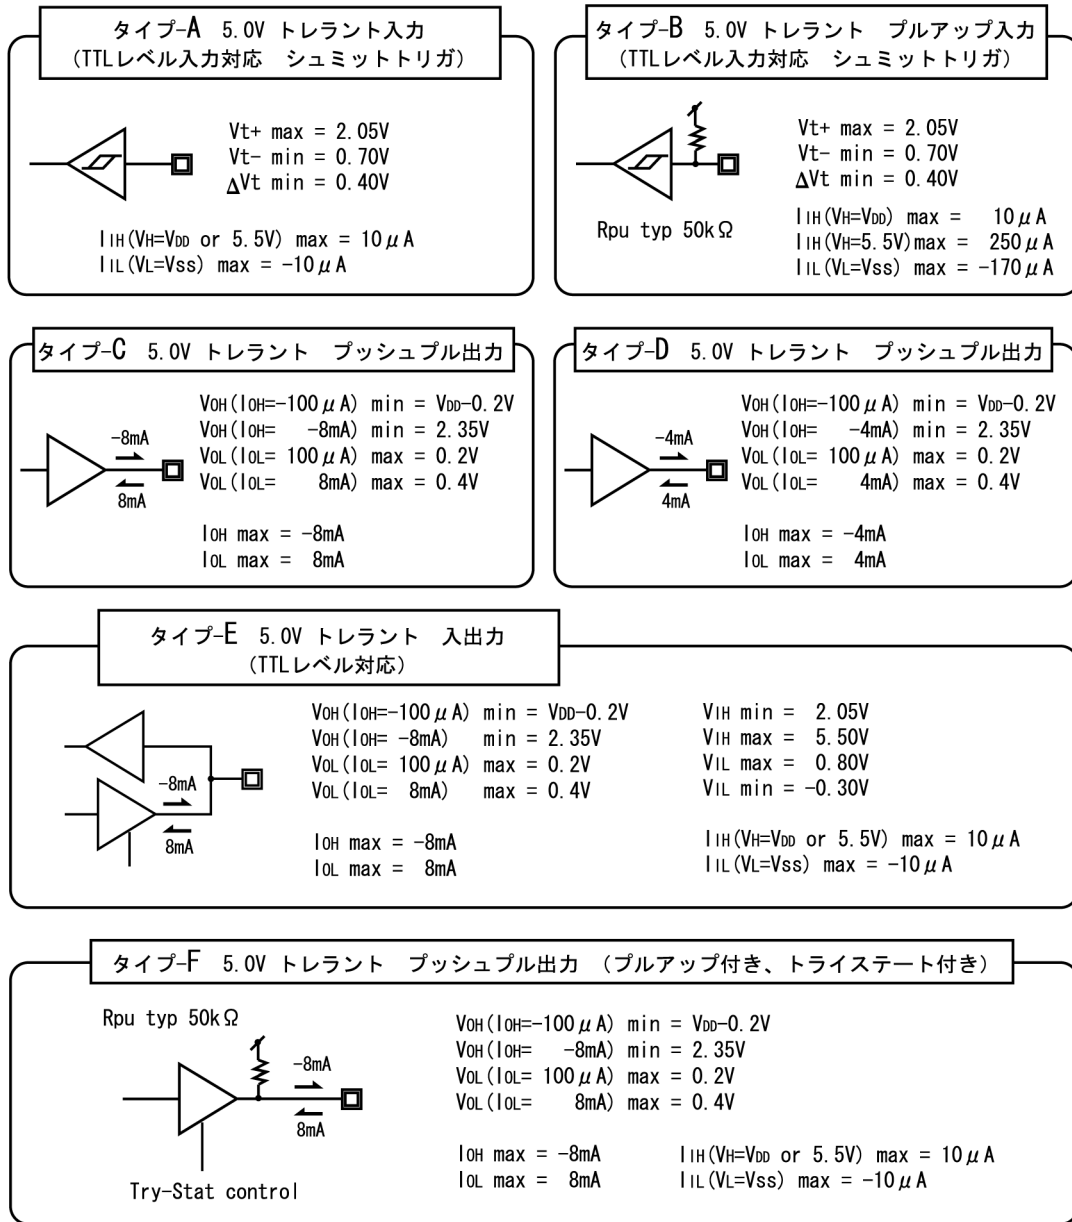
タイプ-A 5.0V トレラント入力
(TTLレベル入力対応 シュミットトリガ)

Vt+ max = 2.05V
Vt- min = 0.70V
ΔVt min = 0.40V

$I_{IH}$($V_H$=$V_{DD}$ or 5.5V) max = 10μA
$I_{IL}$($V_L$=Vss) max = -10μA

タイプ-B 5.0V トレラント プルアップ入力
(TTLレベル入力対応 シュミットトリガ)

Vt+ max = 2.05V
Vt- min = 0.70V
ΔVt min = 0.40V

Rpu typ 50kΩ

$I_{IH}$($V_H$=$V_{DD}$) max = 10μA
$I_{IH}$($V_H$=5.5V) max = 250μA
$I_{IL}$($V_L$=Vss) max = -170μA

タイプ-C 5.0V トレラント プッシュプル出力

-8mA
8mA

$V_{OH}$($I_{OH}$=-100μA) min = $V_{DD}$-0.2V
$V_{OH}$($I_{OH}$= -8mA) min = 2.35V
$V_{OL}$($I_{OL}$= 100μA) max = 0.2V
$V_{OL}$($I_{OL}$= 8mA) max = 0.4V

$I_{OH}$ max = -8mA
$I_{OL}$ max = 8mA

タイプ-D 5.0V トレラント プッシュプル出力

-4mA
4mA

$V_{OH}$($I_{OH}$=-100μA) min = $V_{DD}$-0.2V
$V_{OH}$($I_{OH}$= -4mA) min = 2.35V
$V_{OL}$($I_{OL}$= 100μA) max = 0.2V
$V_{OL}$($I_{OL}$= 4mA) max = 0.4V

$I_{OH}$ max = -4mA
$I_{OL}$ max = 4mA

タイプ-E 5.0V トレラント 入出力
(TTLレベル対応)

-8mA
8mA

$V_{OH}$($I_{OH}$=-100μA) min = $V_{DD}$-0.2V
$V_{OH}$($I_{OH}$= -8mA) min = 2.35V
$V_{OL}$($I_{OL}$= 100μA) max = 0.2V
$V_{OL}$($I_{OL}$= 8mA) max = 0.4V

$I_{OH}$ max = -8mA
$I_{OL}$ max = 8mA

$V_{IH}$ min = 2.05V
$V_{IH}$ max = 5.50V
$V_{IL}$ max = 0.80V
$V_{IL}$ min = -0.30V

$I_{IH}$($V_H$=$V_{DD}$ or 5.5V) max = 10μA
$I_{IL}$($V_L$=Vss) max = -10μA

タイプ-F 5.0V トレラント プッシュプル出力 (プルアップ付き、トライステート付き)

Rpu typ 50kΩ

-8mA
8mA

Try-Stat control

$V_{OH}$($I_{OH}$=-100μA) min = $V_{DD}$-0.2V
$V_{OH}$($I_{OH}$= -8mA) min = 2.35V
$V_{OL}$($I_{OL}$= 100μA) max = 0.2V
$V_{OL}$($I_{OL}$= 8mA) max = 0.4V

$I_{OH}$ max = -8mA
$I_{OL}$ max = 8mA

$I_{IH}$($V_H$=$V_{DD}$ or 5.5V) max = 10μA
$I_{IL}$($V_L$=Vss) max = -10μA